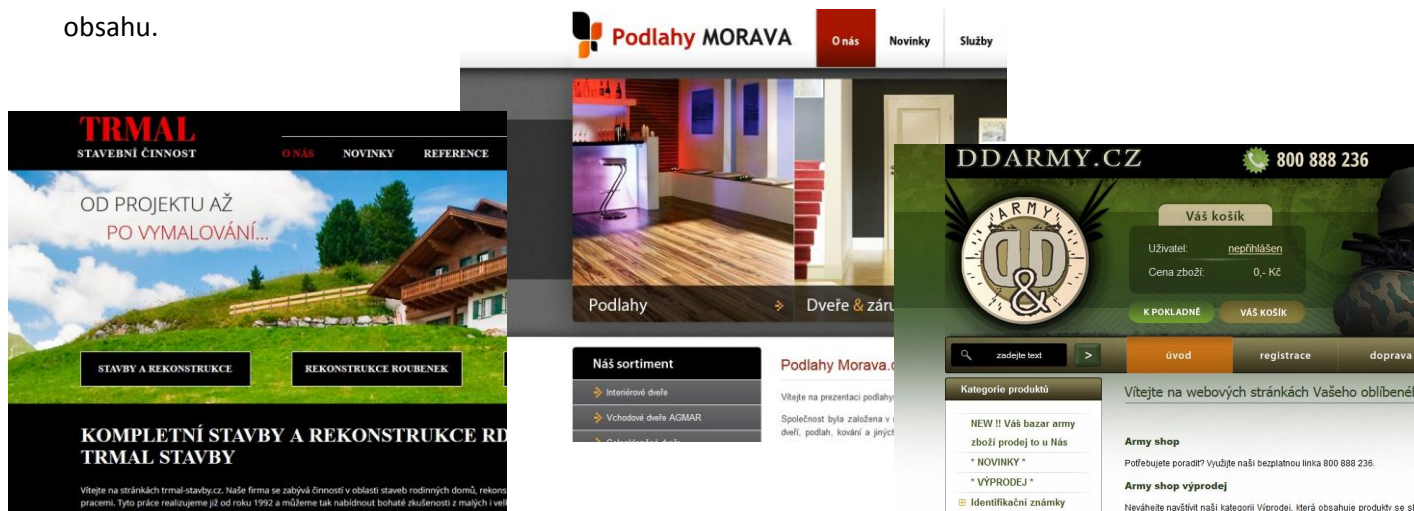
obsahu.

TRMAL
STAVEBNÍ ČINNOST
O NÁS NOVINKY REFERENCE

OD PROJEKTU AŽ
PO VYMALOVÁNÍ...

STAVBY A REKONSTRUKCE
REKONSTRUKCE ROUBENEK

KOMPLETNÍ STAVBY A REKONSTRUKCE RD
TRMAL STAVBY

Vítejte na stránkách trmal-stavby.cz. Naše firma se zabývá činností v oblasti staveb rodinných domů, rekons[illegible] pracemi. Tyto práce realizujeme již od roku 1992 a můžeme tak nabídnout bohaté zkušenosti z malých i vel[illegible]

Podlahy MORAVA
O nás Novinky Služby

Podlahy
Dveře & záru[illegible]

Náš sortiment
Interiérové dveře
Vchodové dveře AGMAR
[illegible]

Podlahy Morava.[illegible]
Vítejte na prezentaci podlahy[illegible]
Společnost byla založena v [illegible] dveří, podlah, kování a jiných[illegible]

DDARMY.CZ
800 888 236
ARMY
D&D
Váš košík
Uživatel: nepřihlášen
Cena zboží: 0,- Kč
K POKLADNĚ
VÁŠ KOŠÍK
zadejte text
>
úvod
registrace
doprava
Kategorie produktů
NEW !! Váš bazar army zboží prodej to u Nás
* NOVINKY *
* VÝPRODEJ *
Identifikační známky
Vítejte na webových stránkách Vašeho oblíbené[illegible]
Army shop
Potřebujete poradit? Využijte naši bezplatnou linku 800 888 236.
Army shop výprodej
Neváhejte navštívit naši kategorii Výprodej, která obsahuje produkty se s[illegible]